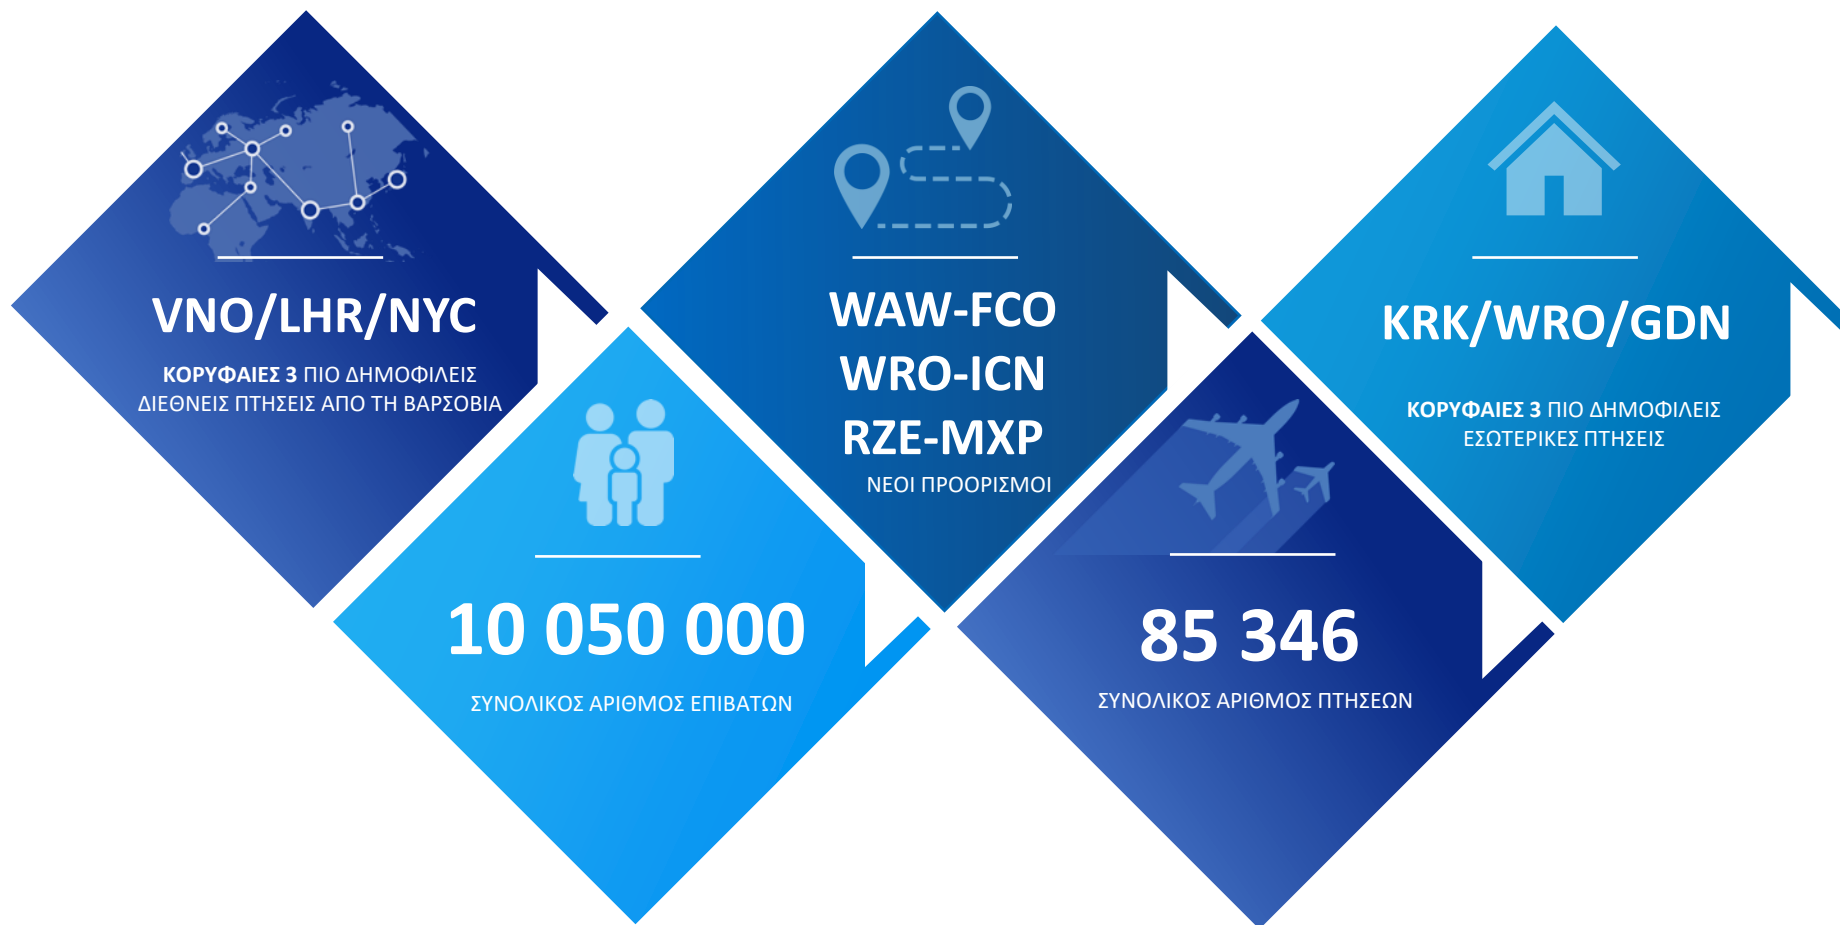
VNO/LHR/NYC

**ΚΟΡΥΦΑΙΕΣ 3** ΠΙΟ ΔΗΜΟΦΙΛΕΙΣ ΔΙΕΘΝΕΙΣ ΠΤΗΣΕΙΣ ΑΠΟ ΤΗ ΒΑΡΣΟΒΙΑ

10 050 000

ΣΥΝΟΛΙΚΟΣ ΑΡΙΘΜΟΣ ΕΠΙΒΑΤΩΝ

WAW-FCO
WRO-ICN
RZE-MXP

ΝΕΟΙ ΠΡΟΟΡΙΣΜΟΙ

85 346

ΣΥΝΟΛΙΚΟΣ ΑΡΙΘΜΟΣ ΠΤΗΣΕΩΝ

KRK/WRO/GDN

**ΚΟΡΥΦΑΙΕΣ 3** ΠΙΟ ΔΗΜΟΦΙΛΕΙΣ ΕΣΩΤΕΡΙΚΕΣ ΠΤΗΣΕΙΣ